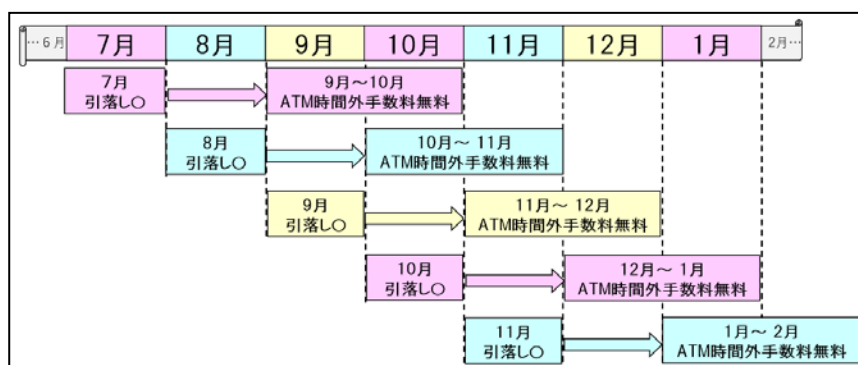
…6月 7月 8月 9月 10月 11月 12月 1月 2月…

7月
引落し○

9月～10月
ATM時間外手数料無料

8月
引落し○

10月～ 11月
ATM時間外手数料無料

9月
引落し○

11月～ 12月
ATM時間外手数料無料

10月
引落し○

12月～ 1月
ATM時間外手数料無料

11月
引落し○

1月～ 2月
ATM時間外手数料無料